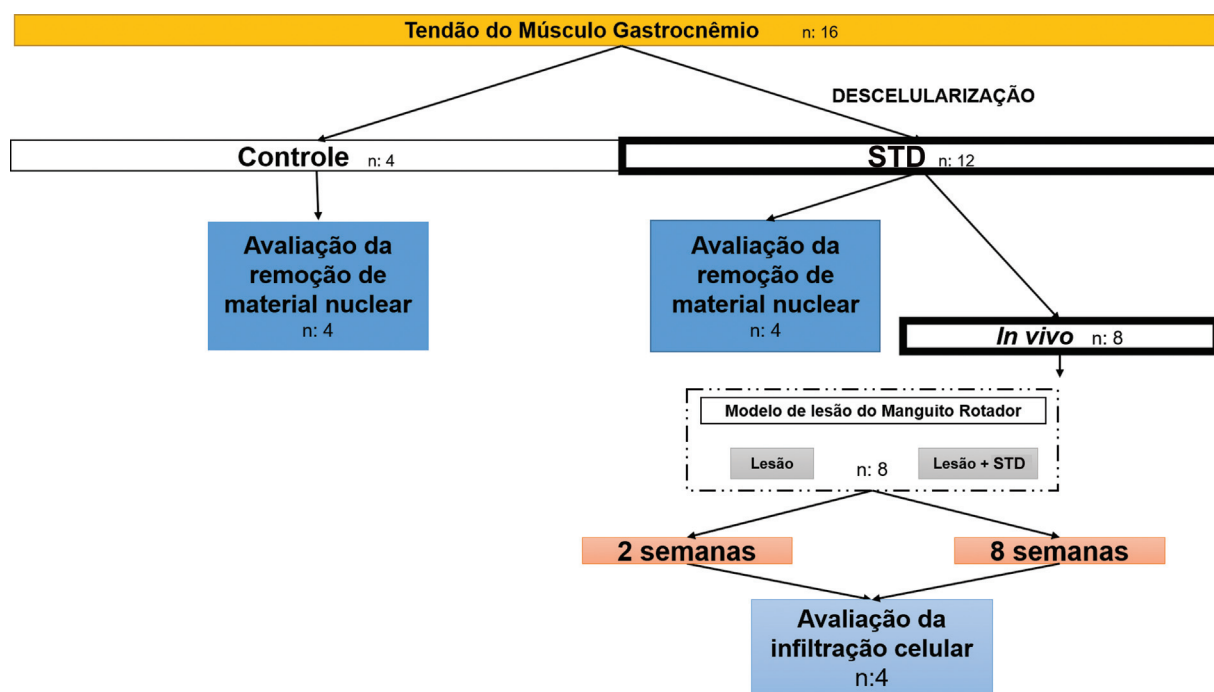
Tendão do Músculo Gastrocnêmio n: 16

DESCELULARIZAÇÃO

Controle n: 4

STD n: 12

Avaliação da remoção de material nuclear
n: 4

Avaliação da remoção de material nuclear
n: 4

*In vivo* n: 8

Modelo de lesão do Manguito Rotador

Lesão

n: 8

Lesão + STD

2 semanas

8 semanas

Avaliação da infiltração celular
n:4